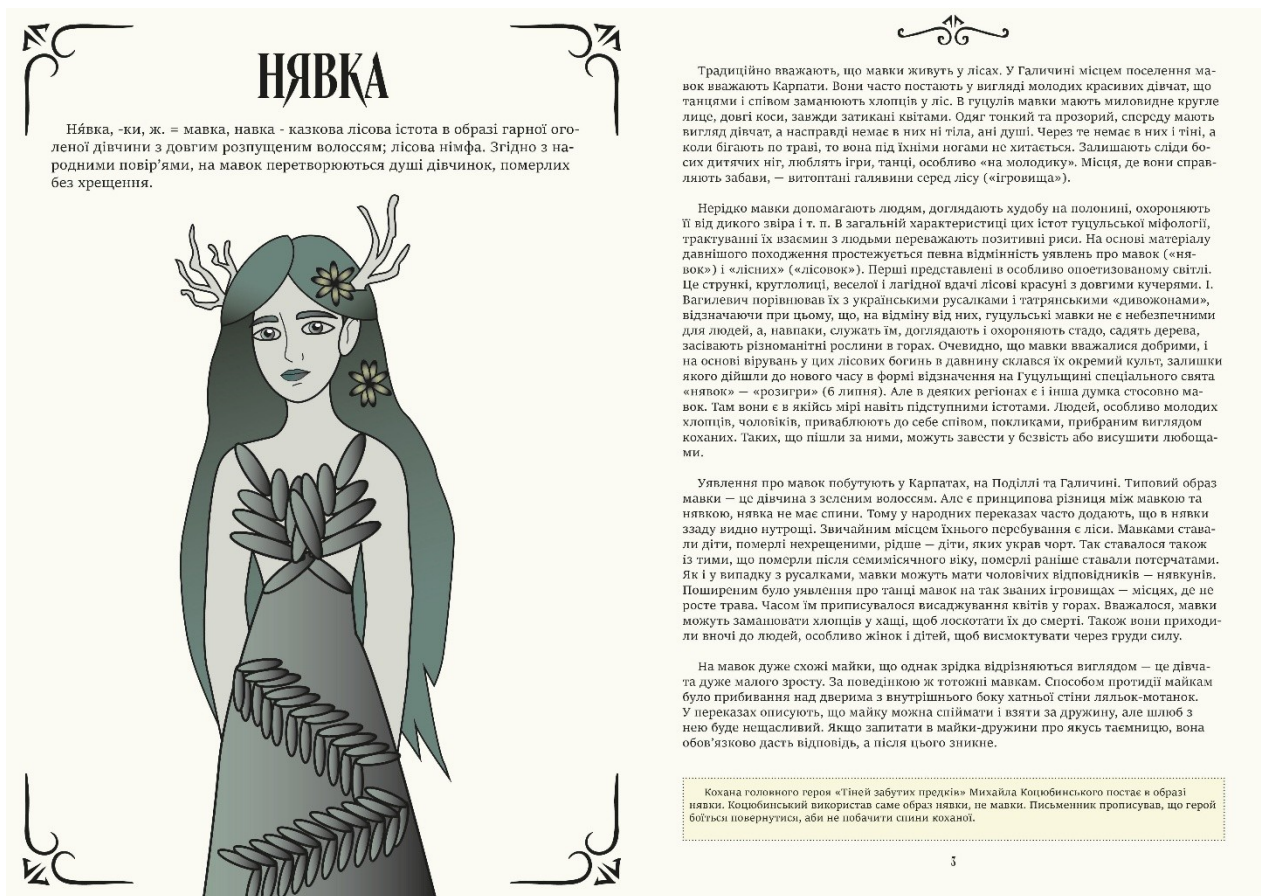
НЯВКА

Ня́вка, -ки, ж. = мавка, навка - казкова лісова істота в образі гарної оголеної дівчини з довгим розпущеним волоссям; лісова німфа. Згідно з народними повір'ями, на мавок перетворюються душі дівчинок, померлих без хрещення.

Традиційно вважають, що мавки живуть у лісах. У Галичині місцем поселення мавок вважають Карпати. Вони часто постають у вигляді молодих красивих дівчат, що танцями і співом заманюють хлопців у ліс. В гуцулів мавки мають миловидне кругле лице, довгі коси, завжди затикані квітами. Одяг тонкий та прозорий, спереду мають вигляд дівчат, а насправді немає в них ні тіла, ані душі. Через те немає в них і тіні, а коли бігають по траві, то вона під їхніми ногами не хитається. Залишають сліди босих дитячих ніг, люблять ігри, танці, особливо «на молодику». Місця, де вони справляють забави, — витоптані галявини серед лісу («ігровища»).

Нерідко мавки допомагають людям, доглядають худобу на полонині, охороняють її від дикого звіра і т. п. В загальній характеристиці цих істот гуцульської міфології, трактуванні їх взаємин з людьми переважають позитивні риси. На основі матеріалу давнішого походження простежується певна відмінність уявлень про мавок («нявок») і «лісних» («лісовок»). Перші представлені в особливо опоетизованому світлі. Це стрункі, круглолиці, веселої і лагідної вдачі лісові красуні з довгими кучерями. І. Вагилевич порівнював їх з українськими русалками і татрянськими «дивожонами», відзначаючи при цьому, що, на відміну від них, гуцульські мавки не є небезпечними для людей, а, навпаки, служать їм, доглядають і охороняють стадо, садять дерева, засівають різноманітні рослини в горах. Очевидно, що мавки вважалися добрими, і на основі вірувань у цих лісових богинь в давнину склався їх окремий культ, залишки якого дійшли до нового часу в формі відзначення на Гуцульщині спеціального свята «нявок» — «розигри» (6 липня). Але в деяких регіонах є і інша думка стосовно мавок. Там вони є в якійсь мірі навіть підступними істотами. Людей, особливо молодих хлопців, чоловіків, приваблюють до себе співом, покликами, прибраним виглядом коханих. Таких, що пішли за ними, можуть завести у безвість або висушити любощами.

Уявлення про мавок побутують у Карпатах, на Поділлі та Галичині. Типовий образ мавки — це дівчина з зеленим волоссям. Але є принципова різниця між мавкою та нявкою, нявка не має спини. Тому у народних переказах часто додають, що в нявки ззаду видно нутрощі. Звичайним місцем їхнього перебування є ліси. Мавками ставали діти, померлі нехрещеними, рідше — діти, яких украв чорт. Так ставалося також із тими, що померли після семимісячного віку, померлі раніше ставали потерчатами. Як і у випадку з русалками, мавки можуть мати чоловічих відповідників — нявкунів. Поширеним було уявлення про танці мавок на так званих ігровищах — місцях, де не росте трава. Часом їм приписувалося висаджування квітів у горах. Вважалося, мавки можуть заманювати хлопців у хащі, щоб лоскотати їх до смерті. Також вони приходили вночі до людей, особливо жінок і дітей, щоб висмоктувати через груди силу.

На мавок дуже схожі майки, що однак зрідка відрізняються виглядом — це дівчата дуже малого зросту. За поведінкою ж тотожні мавкам. Способом протидії майкам було прибивання над дверима з внутрішнього боку хатньої стіни ляльок-мотанок. У переказах описують, що майку можна спіймати і взяти за дружину, але шлюб з нею буде нещасливий. Якщо запитати в майки-дружини про якусь таємницю, вона обов'язково дасть відповідь, а після цього зникне.

Кохана головного героя «Тіней забутих предків» Михайла Коцюбинського постає в образі нявки. Коцюбинський використав саме образ нявки, не мавки. Письменник прописував, що герой боїться повернутися, аби не побачити спини коханої.

5